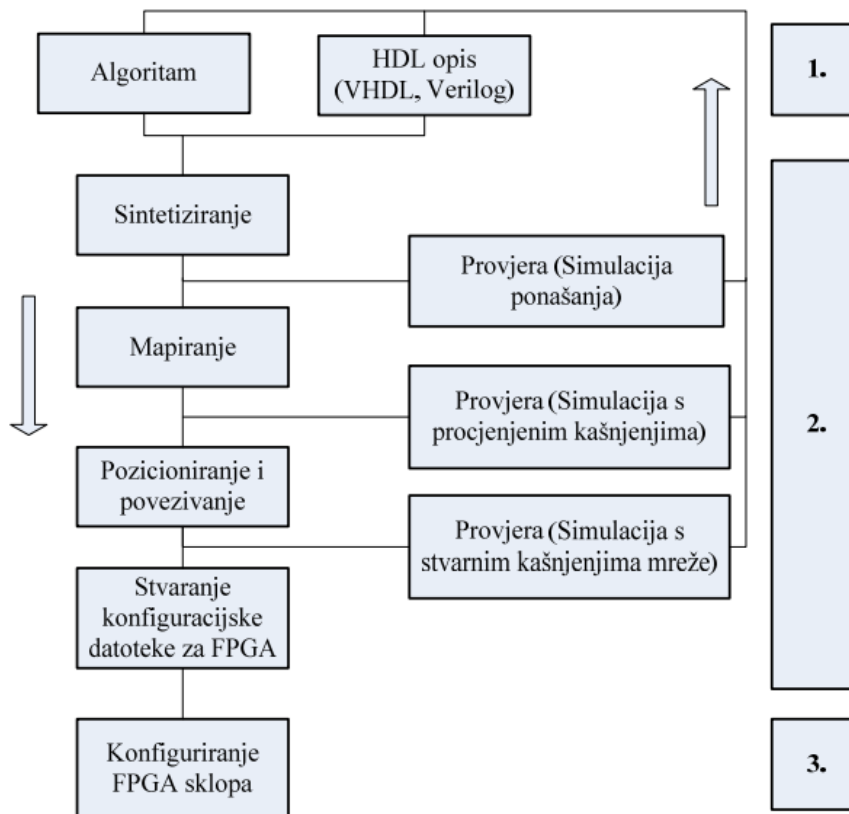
Algoritam

HDL opis (VHDL, Verilog)

1.

Sintetiziranje

Provjera (Simulacija ponašanja)

Mapiranje

Provjera (Simulacija s procjenjenim kašnjenjima)

2.

Pozicioniranje i povezivanje

Provjera (Simulacija s stvarnim kašnjenjima mreže)

Stvaranje konfiguracijske datoteke za FPGA

Konfiguriranje FPGA sklopa

3.